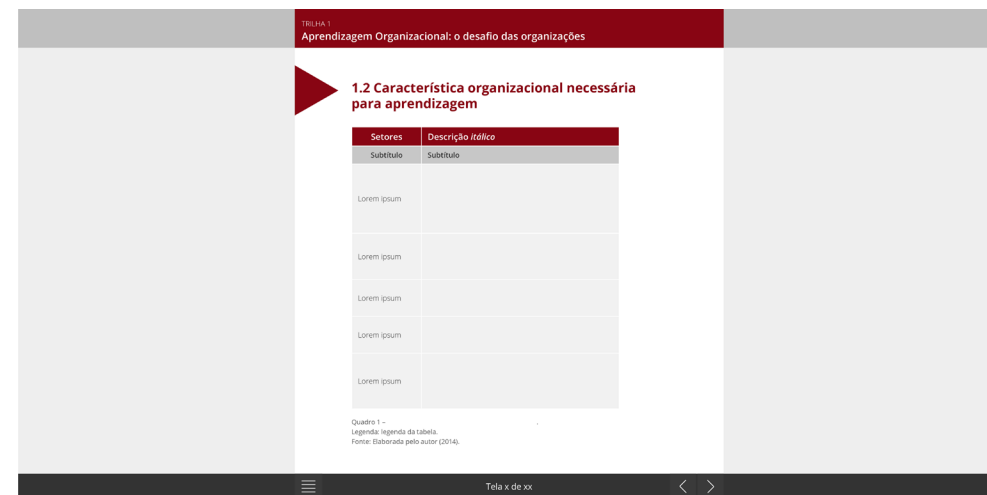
TRILHA 1
Aprendizagem Organizacional: o desafio das organizações

1.2 Característica organizacional necessária para aprendizagem

| Setores | Descrição *itálico* |
|---|---|
| Subtítulo | Subtítulo |
| Lorem ipsum | |
| Lorem ipsum | |
| Lorem ipsum | |
| Lorem ipsum | |
| Lorem ipsum | |

Quadro 1 –
Legenda: legenda da tabela.
Fonte: Elaborada pelo autor (2014).

Tela x de xx